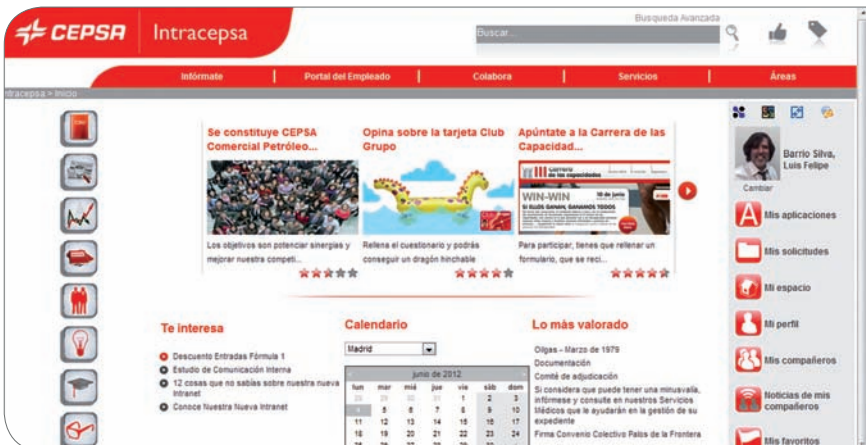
CEPSA Intracepsa

Busqueda Avanzada

Buscar...

Infórmate | Portal del Empleado | Colabora | Servicios | Áreas

Intracepsa > Inicio

Se constituye CEPSA Comercial Petróleo...

Los objetivos son potenciar sinergias y mejorar nuestra competi...

Opina sobre la tarjeta Club Grupo

Rellena el cuestionario y podrás conseguir un dragón hinchable

Apúntate a la Carrera de las Capacidad...

Carrera de las capacidades

WIN-WIN

SI ELLOS GANAN, GANAMOS TODOS

10 de junio

Para participar, tienes que rellenar un formulario, que se reci...

Barrio Silva, Luis Felipe

Cambiar

Mis aplicaciones

Mis solicitudes

Mi espacio

Mi perfil

Mis compañeros

Noticias de mis compañeros

Mis favoritos

Te interesa

Descuento Entradas Fórmula 1

Estudio de Comunicación Interna

12 cosas que no sabías sobre nuestra nueva Intranet

Conoce Nuestra Nueva Intranet

Calendario

Madrid

junio de 2012

| lun | mar | mié | jue | vie | sáb | dom |
|---|---|---|---|---|---|---|
| 28 | 29 | 30 | 31 | 1 | 2 | 3 |
| 4 | 5 | 6 | 7 | 8 | 9 | 10 |
| 11 | 12 | 13 | 14 | 15 | 16 | 17 |
| 18 | 19 | 20 | 21 | 22 | 23 | 24 |

Lo más valorado

Olgas - Marzo de 1979

Documentación

Comité de adjudicación

Si considera que puede tener una minusvalía, infórmese y consulte en nuestros Servicios Médicos que le ayudarán en la gestión de su expediente

Firma Convenio Colectivo Palos de la Frontera